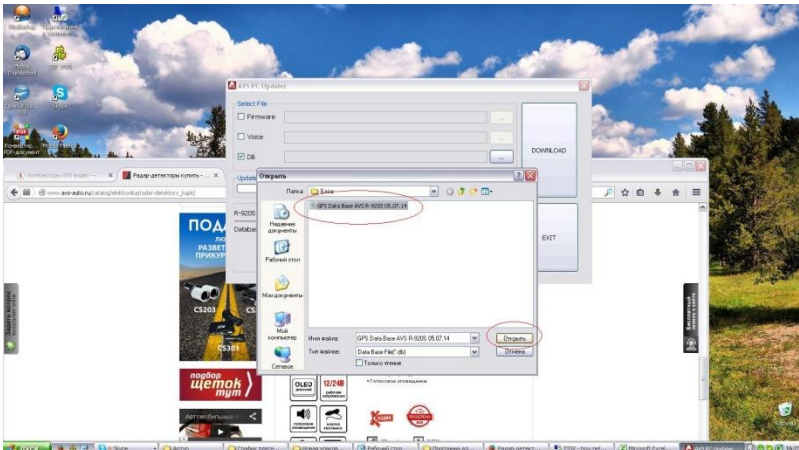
AVS PC Updater

Select File

Firmware

Voice

DB

DOWNLOAD

EXIT

Update

R-9205

Database

Открыть

Папка: База

GPS Data Base AVS R-9205 05.07.14

Недавние документы

Рабочий стол

Мои документы

Мой компьютер

Сетевое

Имя файла: GPS Data Base AVS R-9205 05.07.14

Тип файлов: Data Base File(*.db)

Только чтение

Открыть

Отмена

Радар-детекторы купить - ...

www.avs-auto.ru/catalog/elektronika/radar-detektory_kupit/

ПОД

РАЗВЕТ

ПРИКУР

CS203

CS301

подбор щеток тут

Автомобильные

OLED

12/24В

Голосовое оповещение

Задать вопрос

Бесплатный

Пуск

Skype

Радар-детект

Microsoft Excel

AVS PC Updater